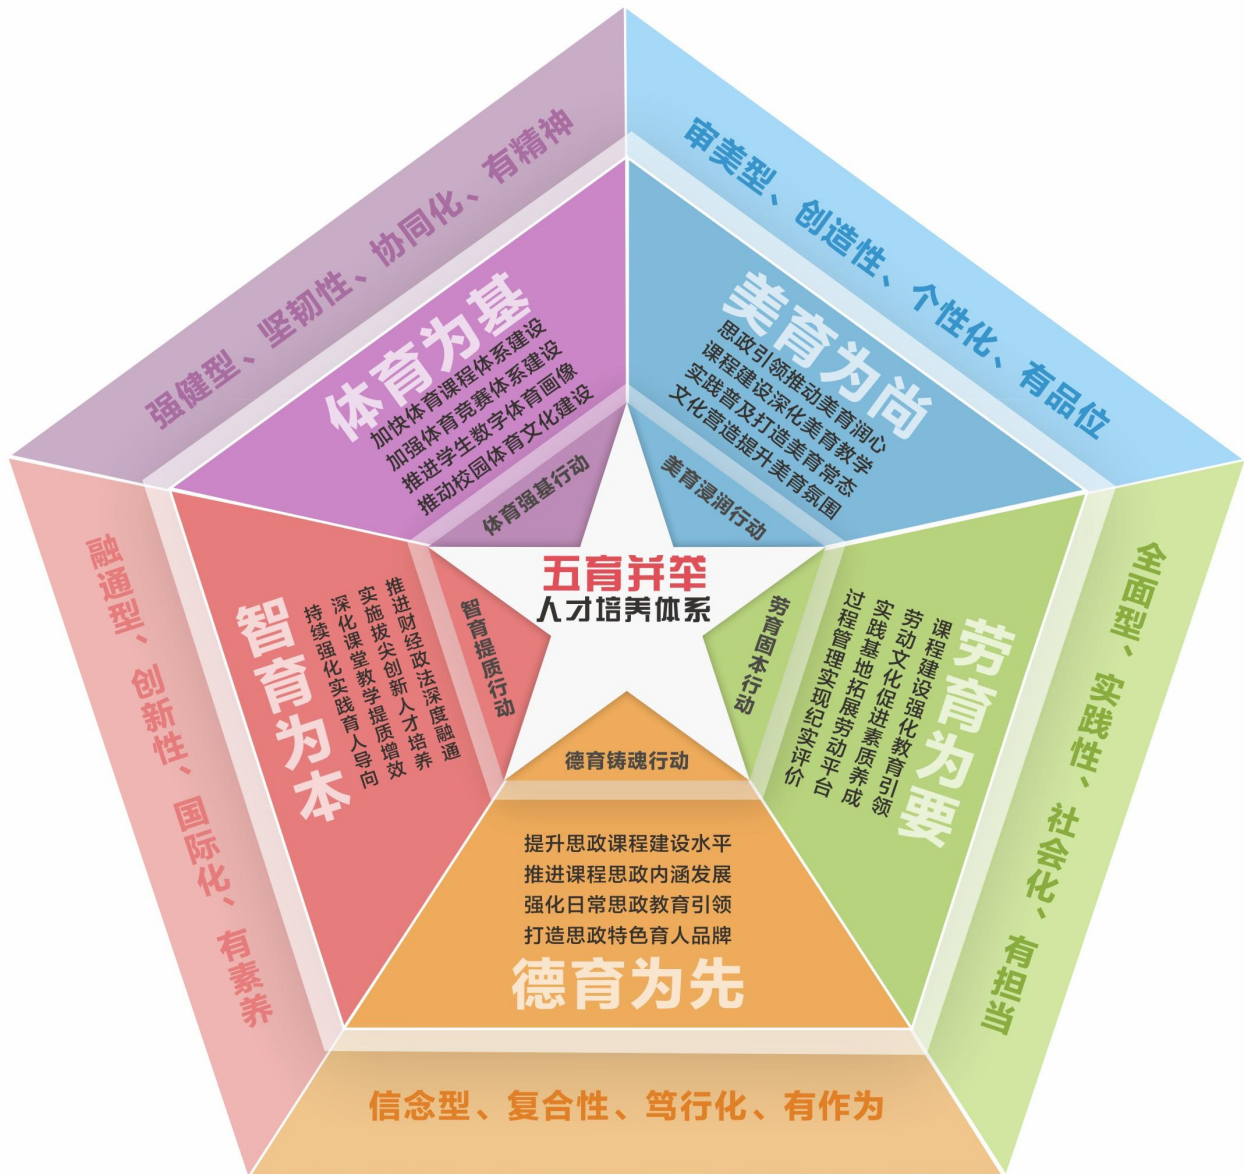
五育并举
人才培养体系

强健型、坚韧性、协同化、有精神

体育为基
加快体育课程体系建设
加强体育竞赛体系建设
推进学生数字体育画像
推动校园体育文化建设
体育强基行动

审美型、创造性、个性化、有品位

美育为尚
思政引领推动美育润心
课程建设深化美育教学
实践普及打造美育常态
文化营造提升美育氛围
美育浸润行动

全面型、实践性、社会化、有担当

劳育为要
课程建设强化教育引领
劳动文化促进素质养成
实践基地拓展劳动平台
过程管理实现纪实评价
劳育固本行动

信念型、复合性、笃行化、有作为

德育为先
提升思政课程建设水平
推进课程思政内涵发展
强化日常思政教育引领
打造思政特色育人品牌
德育铸魂行动

融通型、创新性、国际化、有素养

智育为本
推进财经政法深度融通
实施拔尖创新人才培养
深化课堂教学提质增效
持续强化实践育人导向
智育提质行动